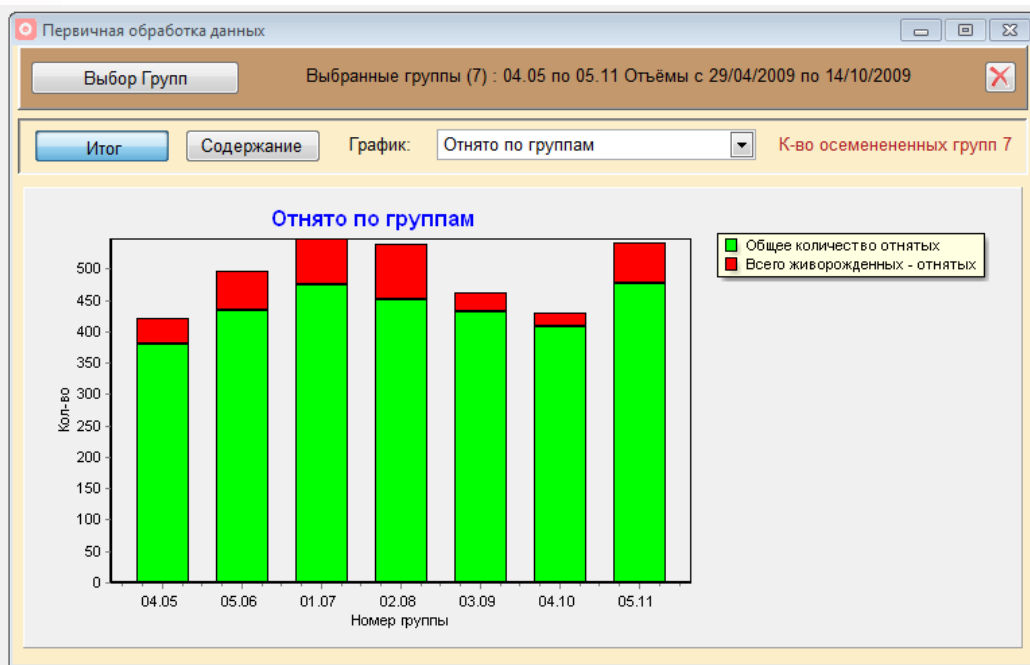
Первичная обработка данных

Выбор Групп

Выбранные группы (7) : 04.05 по 05.11 Отъёмы с 29/04/2009 по 14/10/2009

Итог

Содержание

График:

Отнято по группам

К-во осемененненных групп 7

Отнято по группам

Общее количество отнятых
Всего живорожденных - отнятых

Кол-во

500
450
400
350
300
250
200
150
100
50
0

04.05
05.06
01.07
02.08
03.09
04.10
05.11

Номер группы